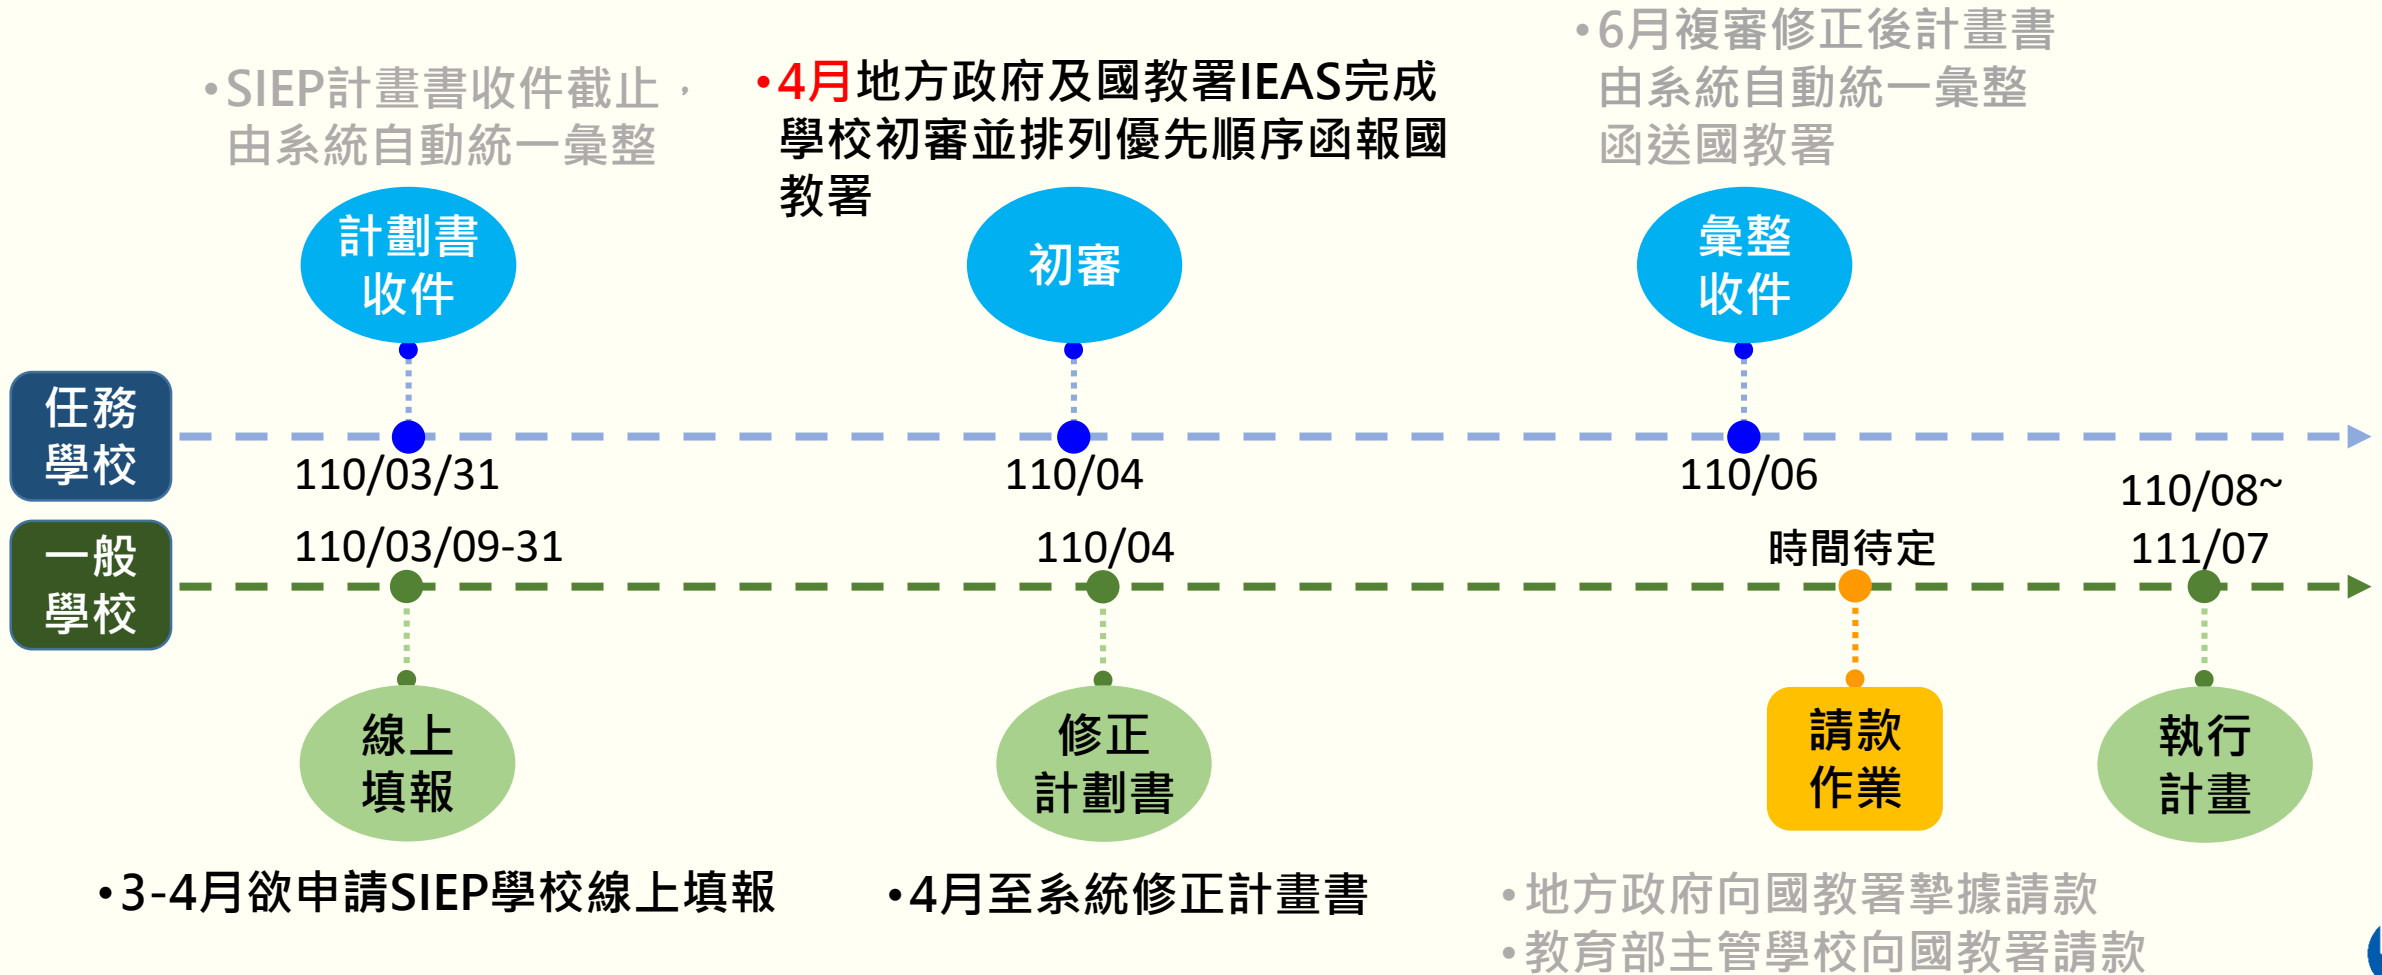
•6月複審修正後計畫書由系統自動統一彙整函送國教署

•SIEP計畫書收件截止，由系統自動統一彙整

•4月地方政府及國教署IEAS完成學校初審並排列優先順序函報國教署

計劃書收件

初審

彙整收件

任務學校

110/03/31

110/04

110/06

110/08~111/07

一般學校

110/03/09-31

110/04

時間待定

線上填報

修正計劃書

請款作業

執行計畫

•3-4月欲申請SIEP學校線上填報

•4月至系統修正計畫書

•地方政府向國教署摯據請款
•教育部主管學校向國教署請款